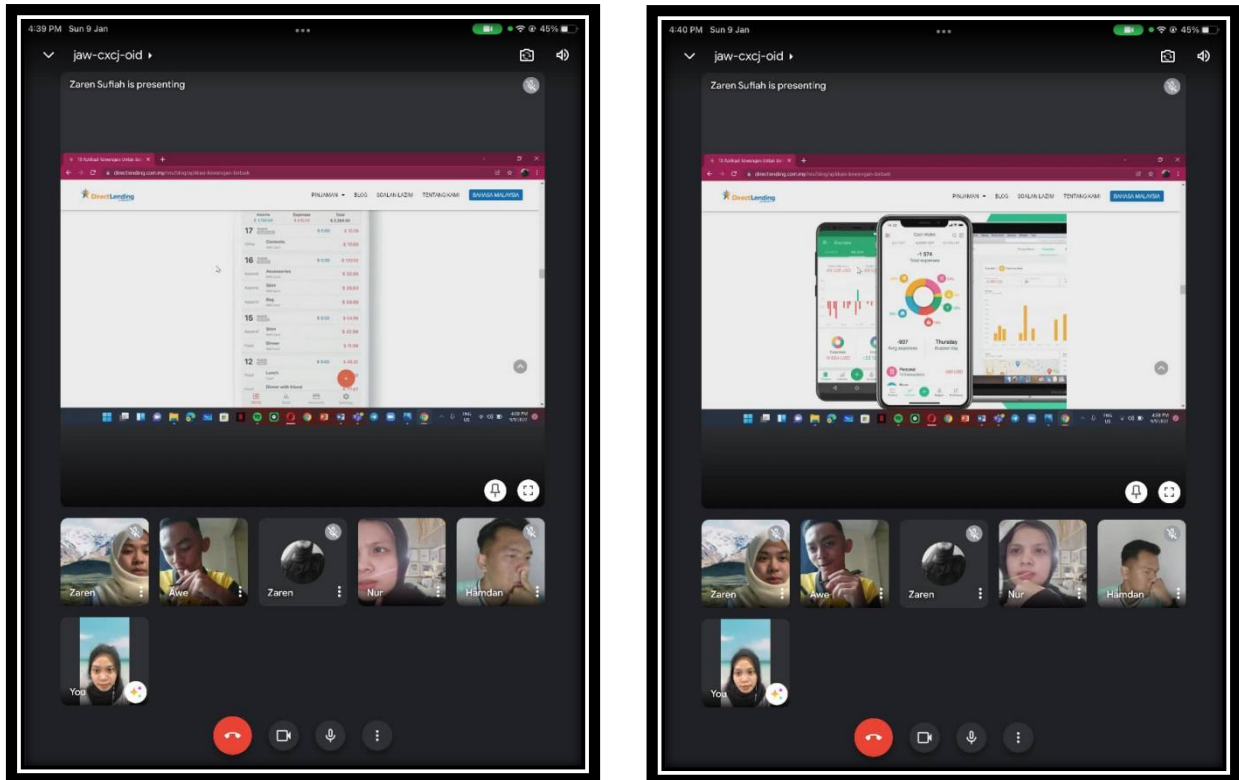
4:39 PM Sun 9 Jan

45%

jaw-cxcj-oid ▸

Zaren Sufiah is presenting

directlending.com.my

DirectLending

PINJAMAN ▾ BLOG SOALAN LAZIM TENTANG KAMI BAHASA MALAYSIA

17

16

15

12

Zaren Awe Zaren Nur Hamdan

You

4:40 PM Sun 9 Jan

45%

jaw-cxcj-oid ▸

Zaren Sufiah is presenting

directlending.com.my

DirectLending

PINJAMAN ▾ BLOG SOALAN LAZIM TENTANG KAMI BAHASA MALAYSIA

-1 574

Thursday

Zaren Awe Zaren Nur Hamdan

You